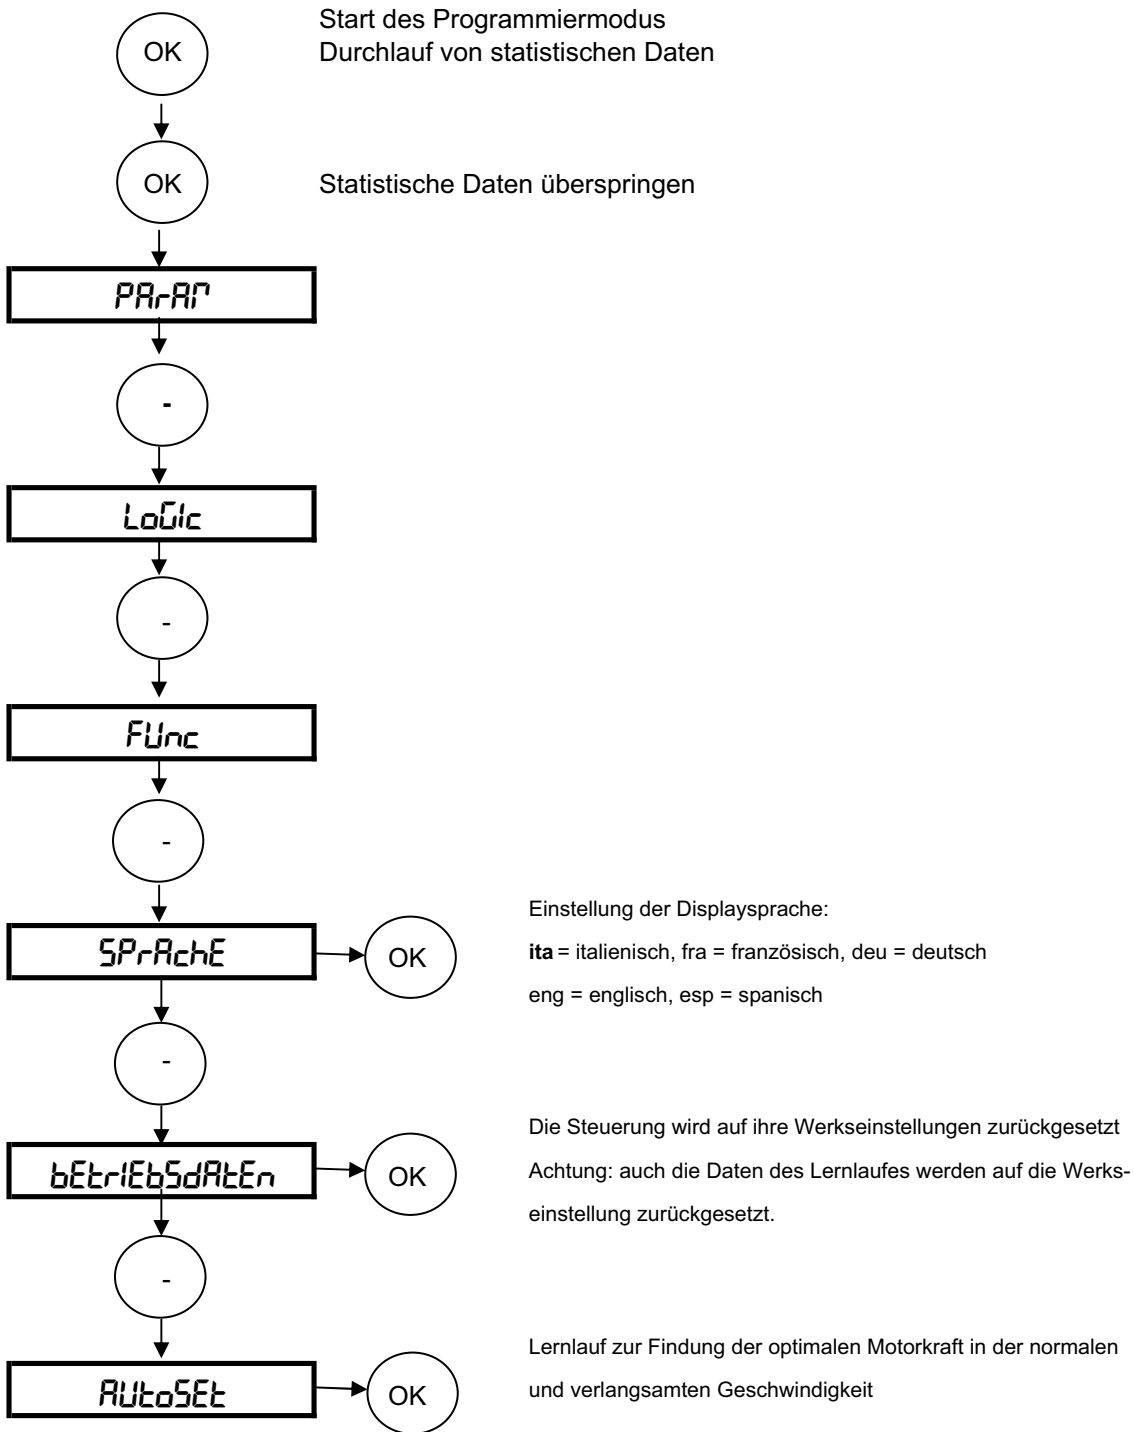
OK

Start des Programmiermodus
Durchlauf von statistischen Daten

OK

Statistische Daten überspringen

PArAm

-

LoGIc

-

FUnc

-

SPrAchE

OK

Einstellung der Displaysprache:
**ita** = italienisch, fra = französisch, deu = deutsch
eng = englisch, esp = spanisch

-

bEtrIEbSdAtEn

OK

Die Steuerung wird auf ihre Werkseinstellungen zurückgesetzt
Achtung: auch die Daten des Lernlaufes werden auf die Werkseinstellung zurückgesetzt.

-

AUtoSEt

OK

Lernlauf zur Findung der optimalen Motorkraft in der normalen und verlangsamten Geschwindigkeit